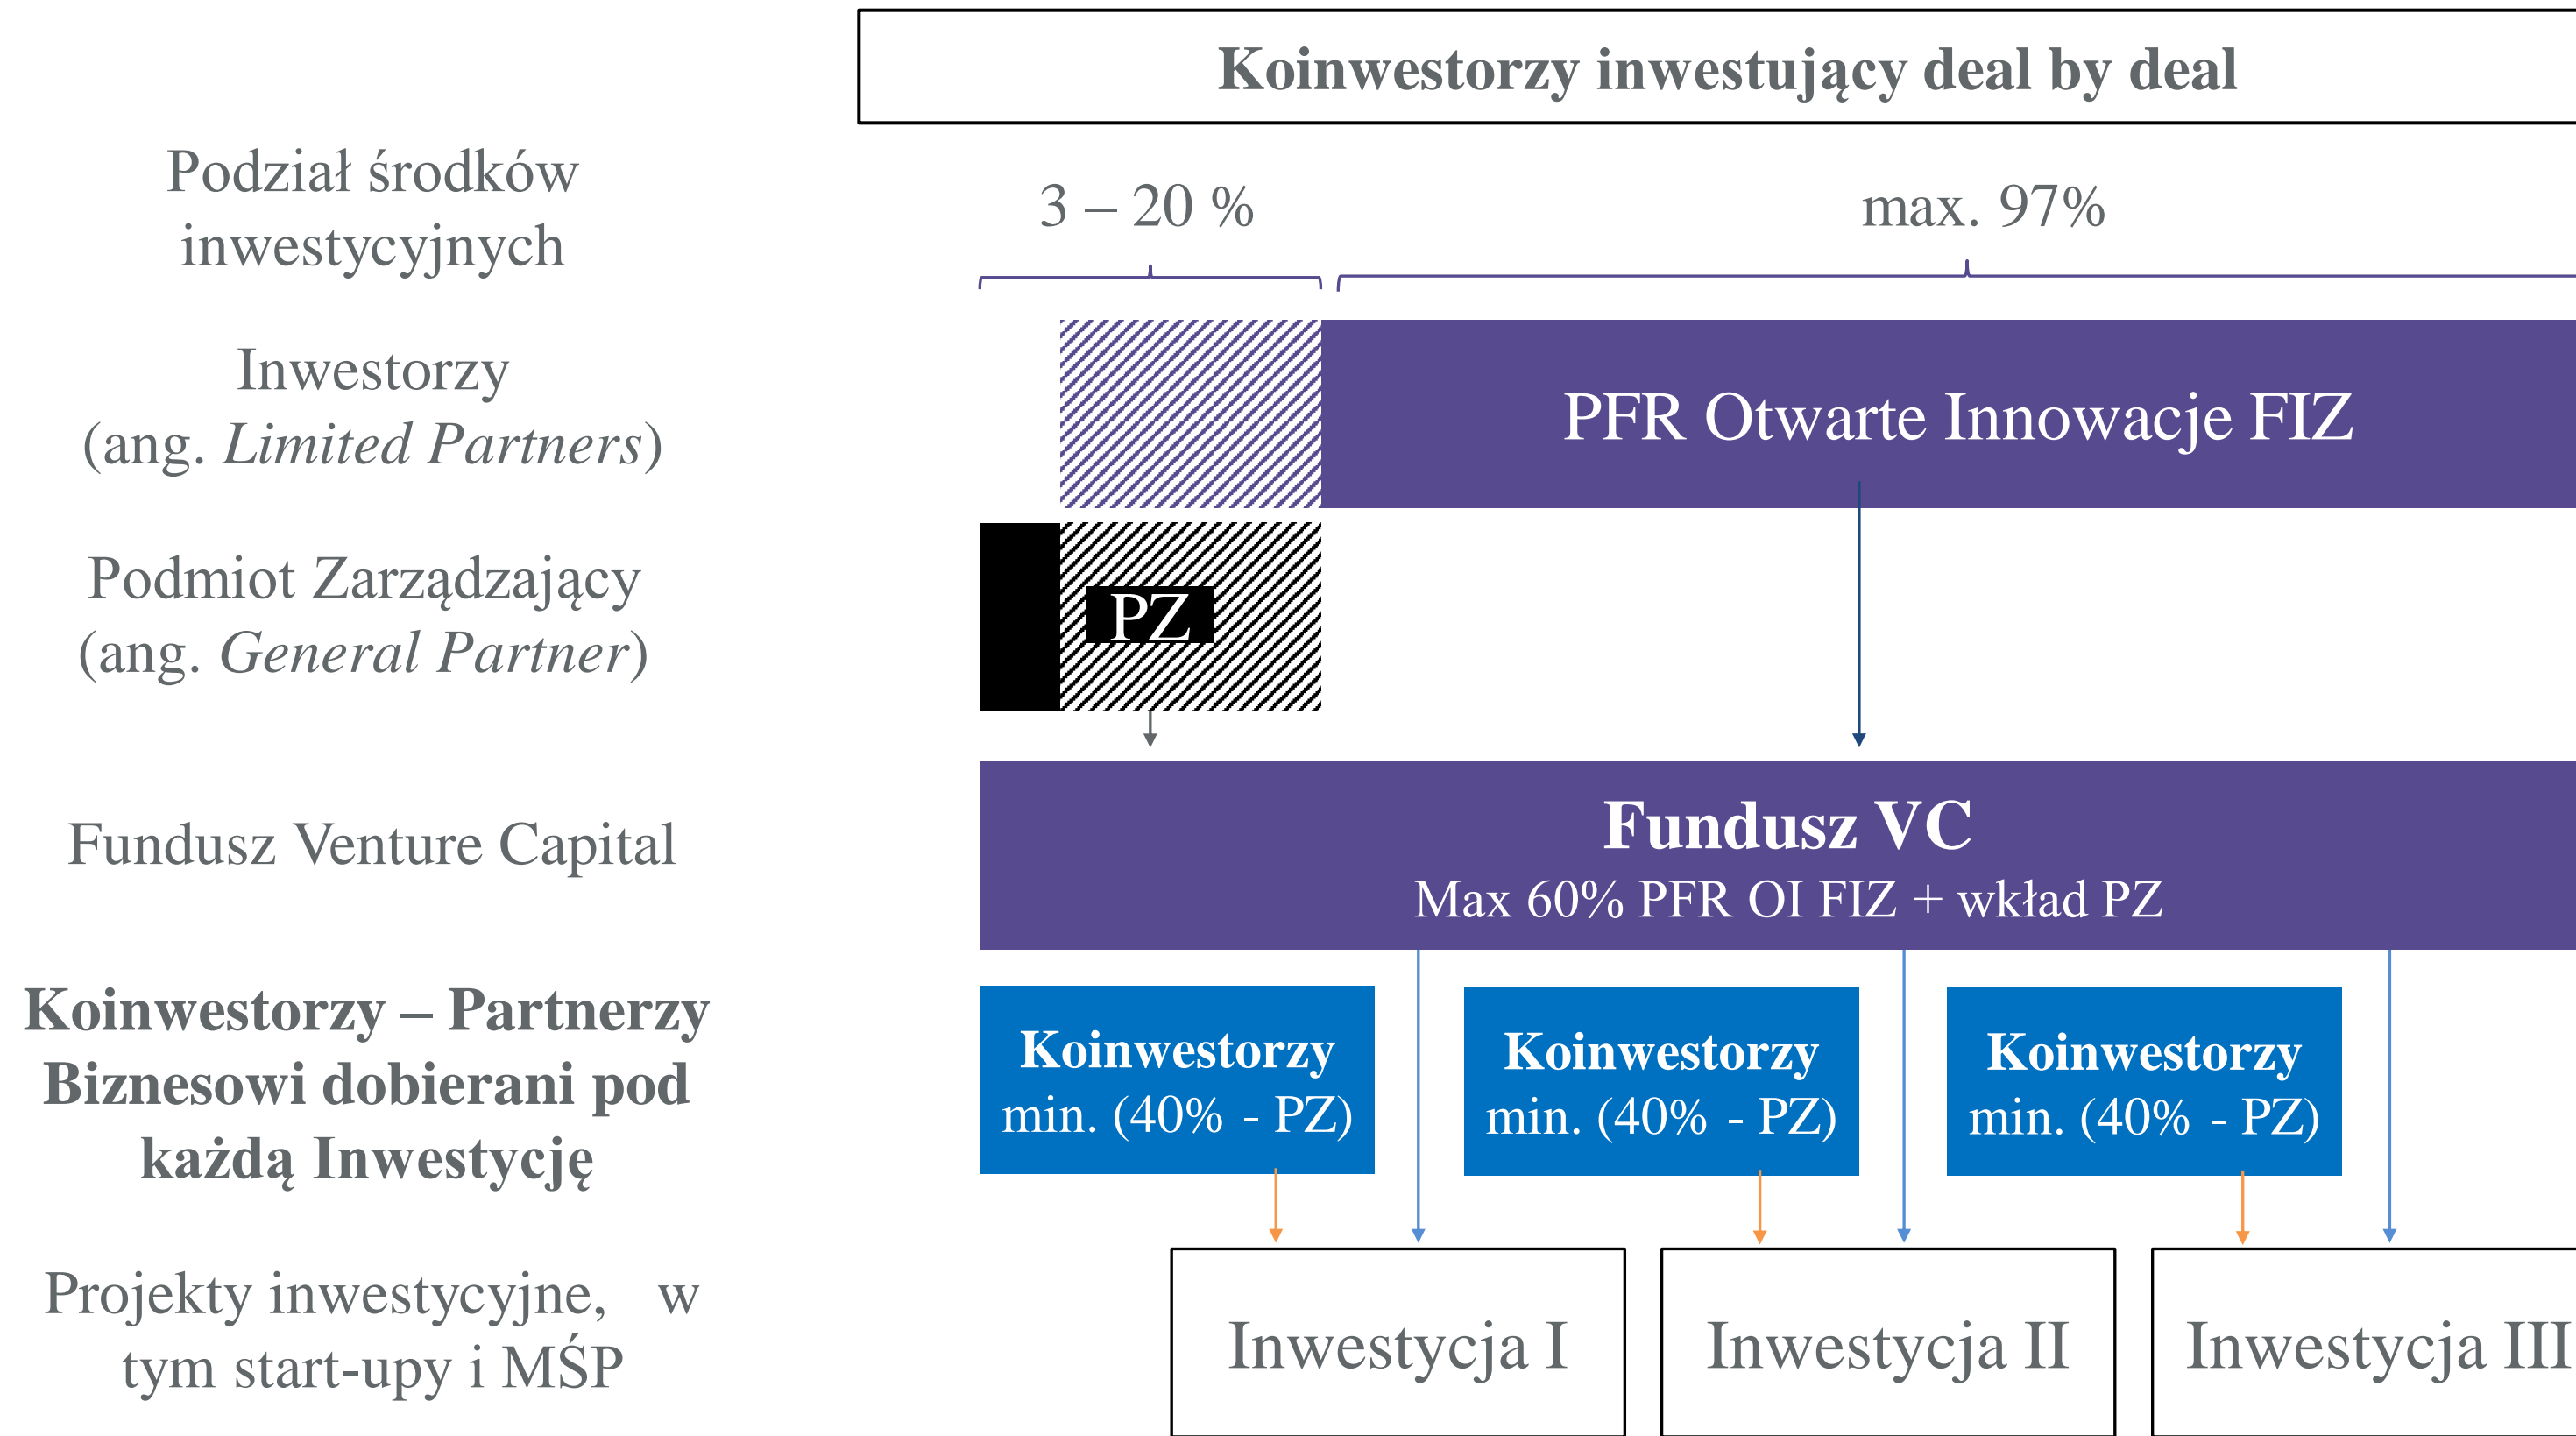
Koinwestorzy inwestujący deal by deal

Podział środków inwestycyjnych

3 – 20 %

max. 97%

Inwestorzy (ang. *Limited Partners*)

PFR Otwarte Innowacje FIZ

Podmiot Zarządzający (ang. *General Partner*)

PZ

Fundusz Venture Capital

Fundusz VC

Max 60% PFR OI FIZ + wkład PZ

**Koinwestorzy – Partnerzy Biznesowi dobierani pod każdą Inwestycję**

Koinwestorzy min. (40% - PZ)

Koinwestorzy min. (40% - PZ)

Koinwestorzy min. (40% - PZ)

Projekty inwestycyjne, w tym start-upy i MŚP

Inwestycja I

Inwestycja II

Inwestycja III